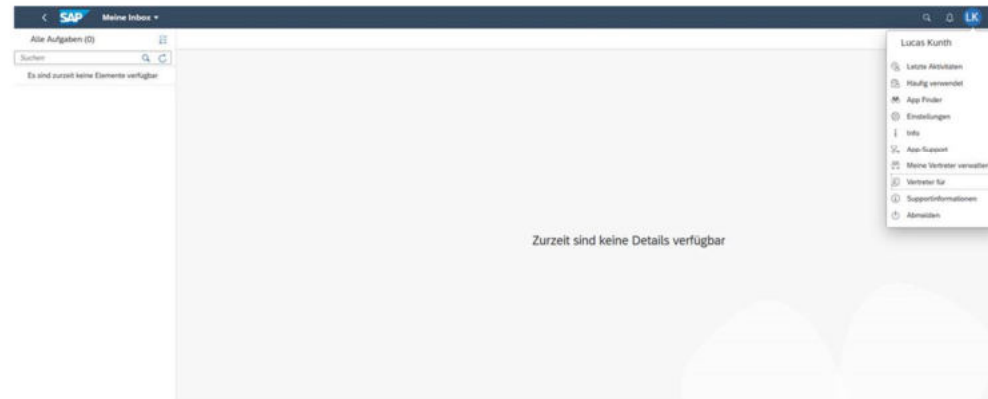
SAP Meine Inbox

LK

Alle Aufgaben (0)

Suchen

Es sind zurzeit keine Elemente verfügbar

Lucas Kunth

Letzte Aktivitäten

Häufig verwendet

App Finder

Einstellungen

Info

App-Support

Meine Vertreter verwalten

Vertreter für

Supportinformationen

Abmelden

Zurzeit sind keine Details verfügbar